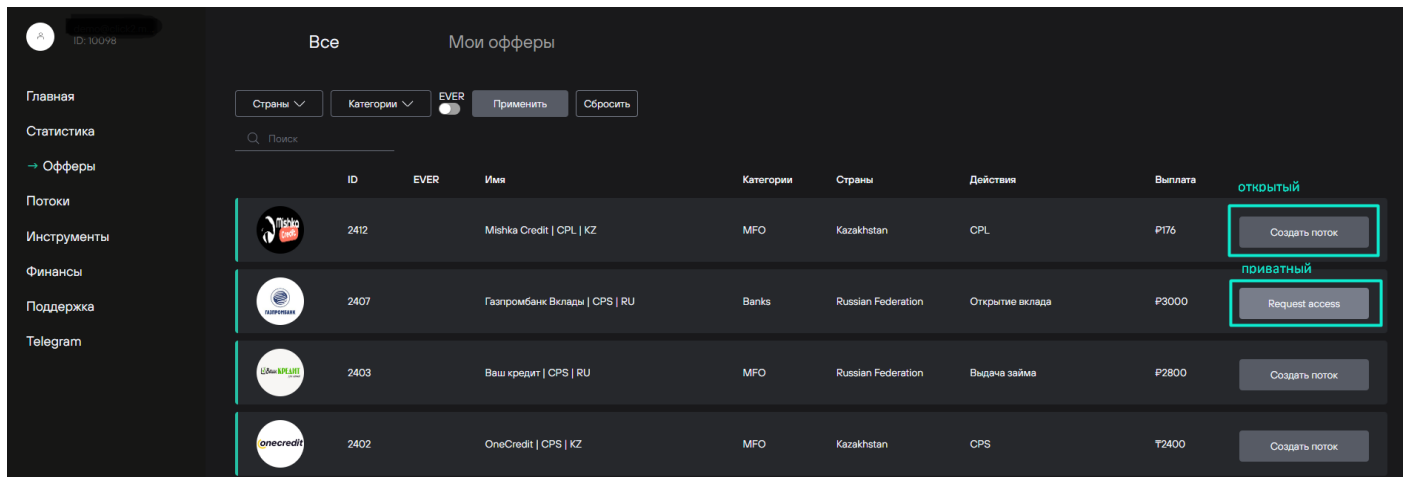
ID: 10098

Все

Мои офферы

Главная
Статистика
→ Офферы
Потоки
Инструменты
Финансы
Поддержка
Telegram

Страны
Категории
EVER
Применить
Сбросить

Поиск

| | ID | EVER | Имя | Категории | Страны | Действия | Выплата | |
|---|---|---|---|---|---|---|---|---|
| Mishko Credit | 2412 | | Mishka Credit \| CPL \| KZ | MFO | Kazakhstan | CPL | ₽176 | открытый Создать поток |
| ГАЗПРОМБАНК | 2407 | | Газпромбанк Вклады \| CPS \| RU | Banks | Russian Federation | Открытие вклада | ₽3000 | приватный Request access |
| Ваш КРЕДИТ | 2403 | | Ваш кредит \| CPS \| RU | MFO | Russian Federation | Выдача займа | ₽2800 | Создать поток |
| onecredit | 2402 | | OneCredit \| CPS \| KZ | MFO | Kazakhstan | CPS | ₸2400 | Создать поток |